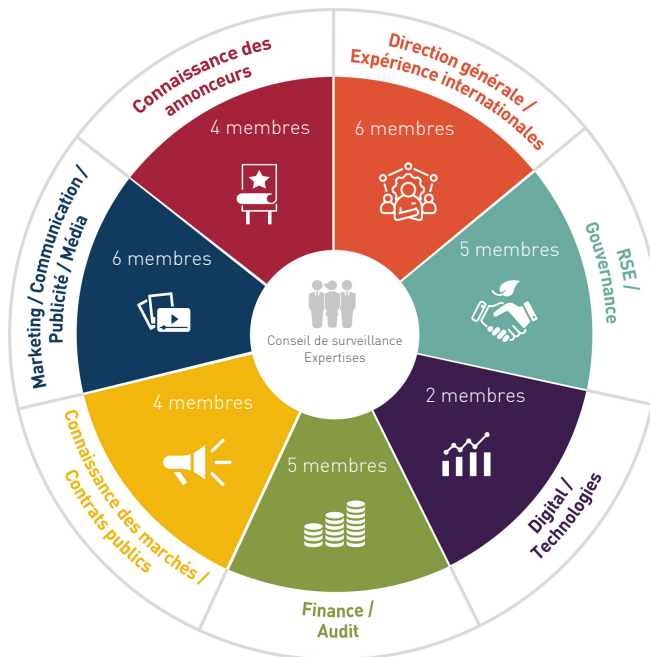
Connaissance des annonceurs
4 membres

Direction générale / Expérience internationales
6 membres

RSE / Gouvernance
5 membres

Digital / Technologies
2 membres

Finance / Audit
5 membres

Connaissance des marchés / Contrats publics
4 membres

Marketing / Communication / Publicité / Média
6 membres

Conseil de surveillance
Expertises